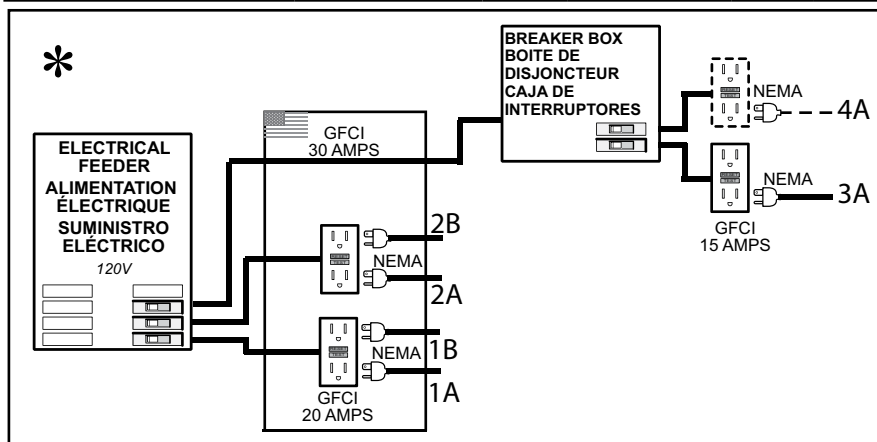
*

ELECTRICAL FEEDER
ALIMENTATION ÉLECTRIQUE
SUMINISTRO ELÉCTRICO
120V

GFCI
30 AMPS

BREAKER BOX
BOITE DE DISJONCTEUR
CAJA DE INTERRUPTORES

NEMA
4A

NEMA
3A

GFCI
15 AMPS

2B
NEMA
2A

1B
NEMA
1A

GFCI
20 AMPS